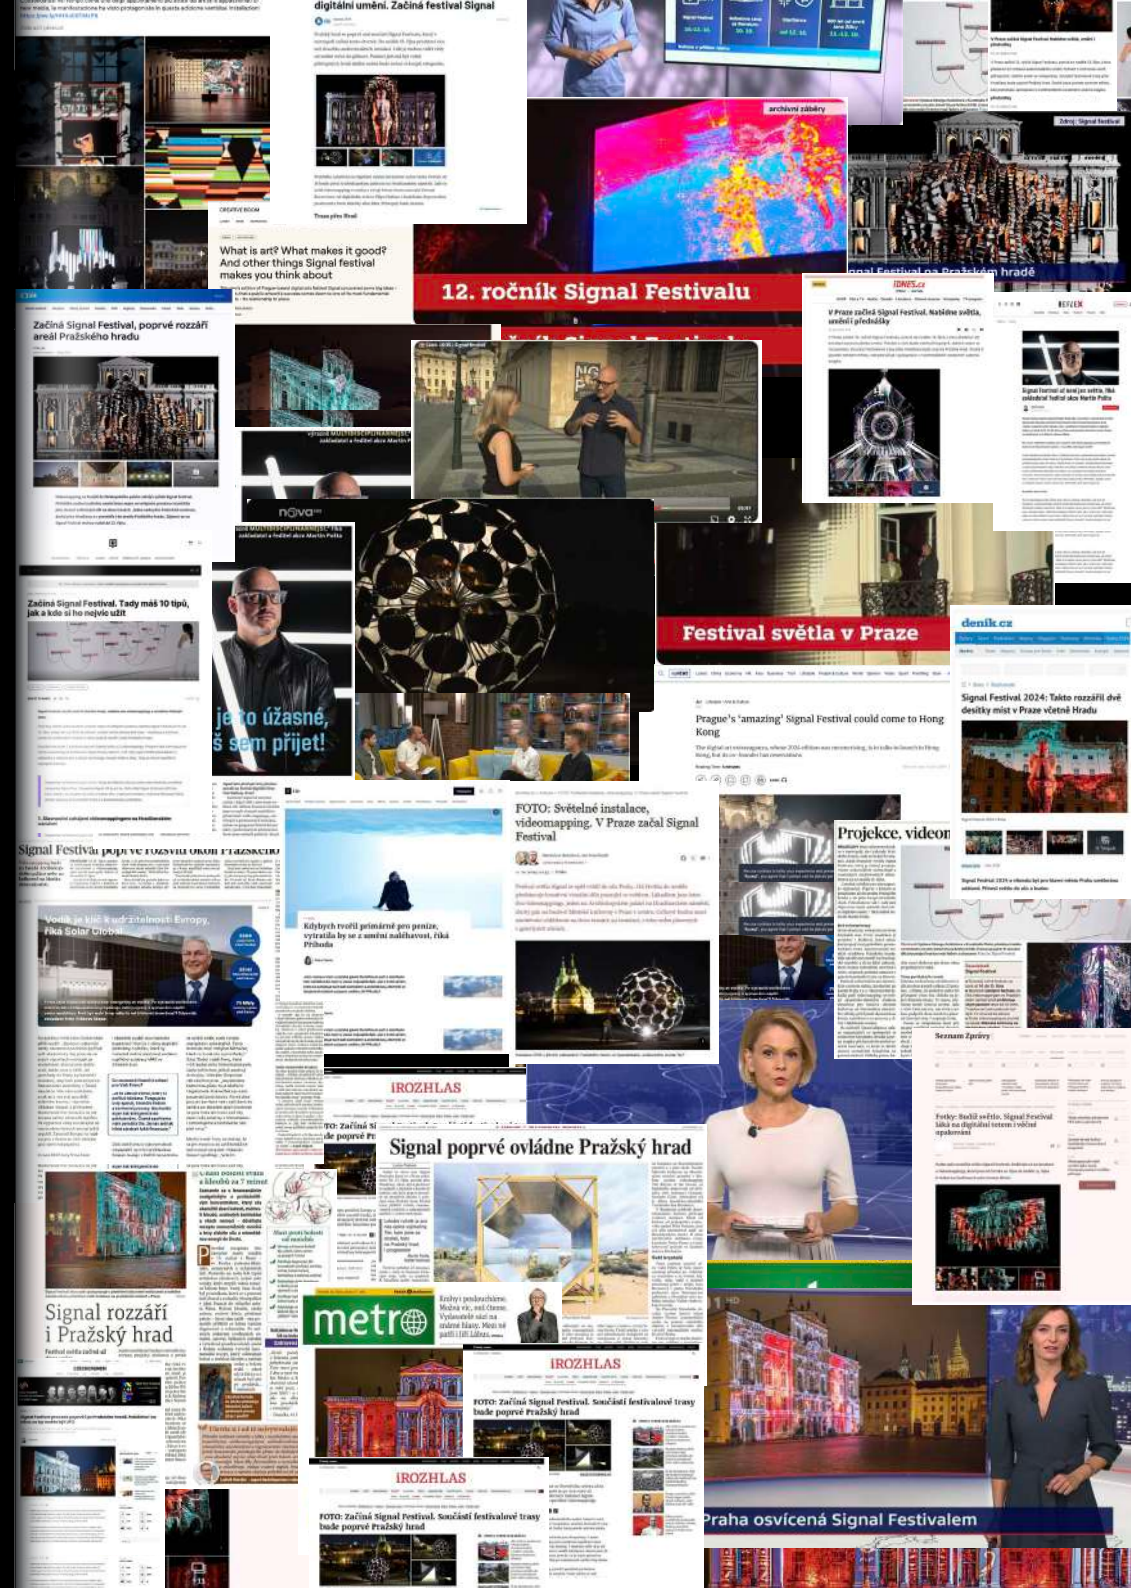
digitální umění. Začíná festival Signal

archivní záběry

Zdroj: Signal festival

Signal Festival na Pražském hradě

CREATIVE BOOM

What is art? What makes it good? And other things Signal festival makes you think about

12. ročník Signal Festivalu

Začíná Signal Festival, poprvé rozzáří areál Pražského hradu

iDNES.cz

V Praze začíná Signal Festival. Nabídne světla, umělé i přednášky

REFLEX

Signal festival už není jen světlo, říká zakladatel festivalu Martin Pošta

nova

Začíná Signal Festival. Tady máš 10 tipů, jak a kde si ho nejvíc užít

je to úžasné, š sem přijet!

Festival světla v Praze

deník.cz

Signal Festival 2024: Takto rozzáří dvě desítky míst v Praze včetně Hradu

Prague's 'amazing' Signal Festival could come to Hong Kong

Signal Festival poprvé rozsvítí okolí Pražského

Voda je klíč k udržitelnosti Evropy, říká Solar Global

Kdybych tvořil primárně pro peníze, vytratila by se z umění naléhavost, říká Příhoda

FOTO: Světelné instalace, videomapping. V Praze začal Signal Festival

Projekce, videom

Seznam Zprávy

Fotky: Baští světlo. Signal Festival láká na digitální tetem i večné opakování

iROZHLAS

Signal poprvé ovládne Pražský hrad

Signal rozzáří i Pražský hrad

metro

iROZHLAS

FOTO: Začíná Signal Festival. Součástí festivalové trasy bude poprvé Pražský hrad

iROZHLAS

FOTO: Začíná Signal Festival. Součástí festivalové trasy bude poprvé Pražský hrad

Praha osvícená Signal Festivalem